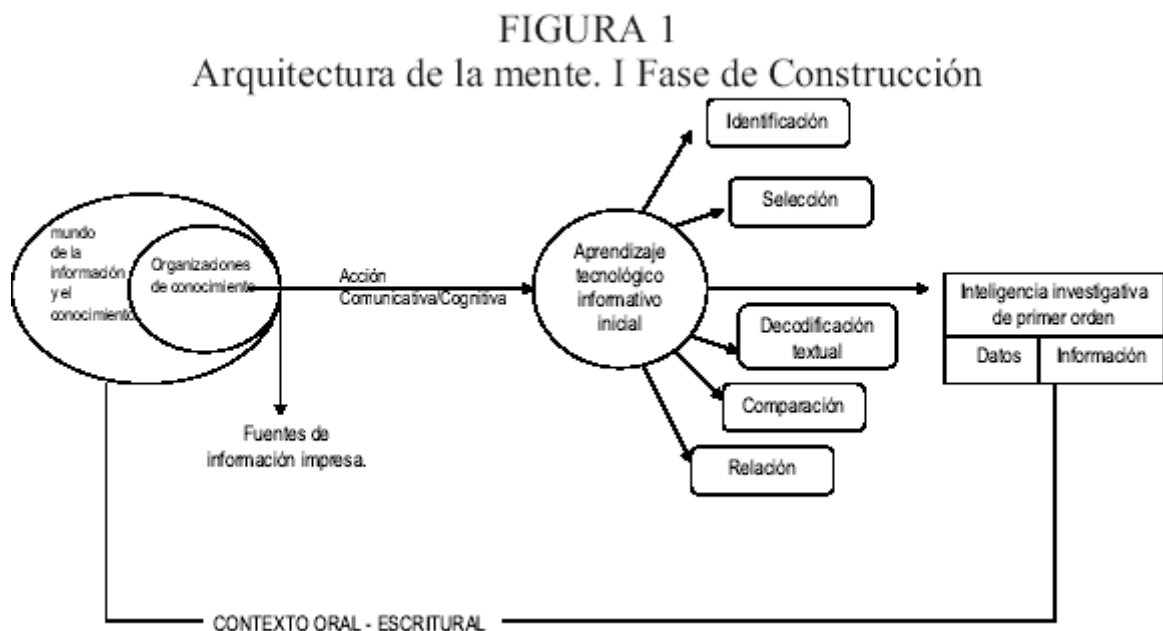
FIGURA 1
Arquitectura de la mente. I Fase de Construcción

mundo de la información y el conocimiento

Organizaciones de conocimiento

Acción Comunicativa/Cognitiva

Fuentes de información impresa.

Aprendizaje tecnológico informativo inicial

Identificación

Selección

Decodificación textual

Comparación

Relación

| Inteligencia investigativa de primer orden | |
|---|---|
| Datos | Información |

CONTEXTO ORAL - ESCRITURAL